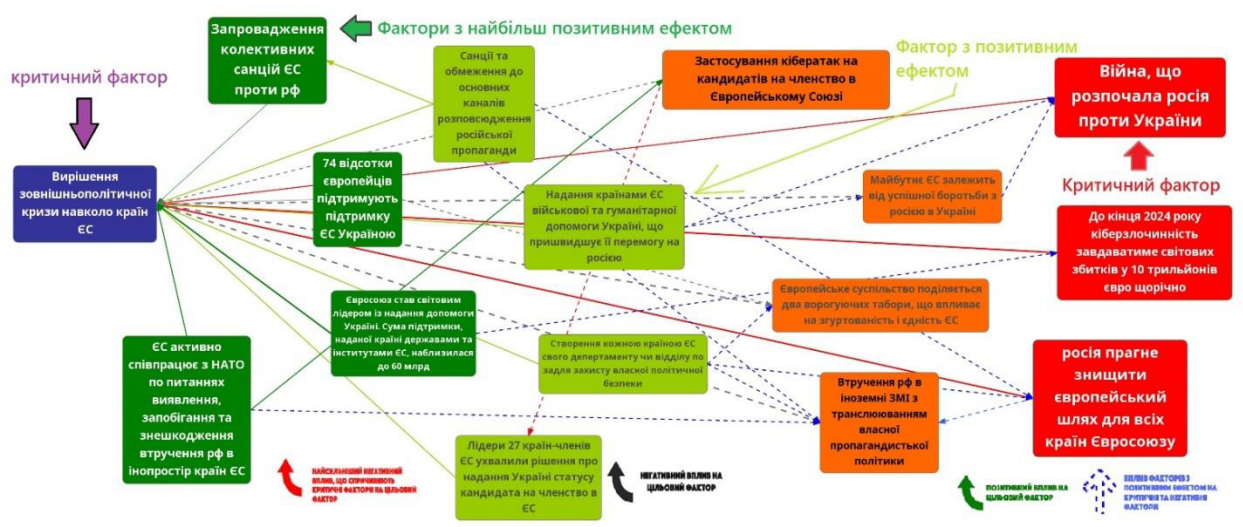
критичний фактор

Вирішення зовнішньополітичної кризи навколо країн ЄС

Запровадження колективних санцій ЄС проти рф

Фактори з найбільш позитивним ефектом

Санції та обмеження до основних каналів розповсюдження російської пропаганди

Застосування кібератак на кандидатів на членство в Європейському Союзі

Фактор з позитивним ефектом

Війна, що розпочала росія проти України

Критичний фактор

74 відсотки європейців підтримують підтримку ЄС Україною

Надання країнами ЄС військової та гуманітарної допомоги Україні, що пришвидшує її перемогу на росією

Майбутнє ЄС залежить від успішної боротьби з росією в Україні

До кінця 2024 року кіберзлочинність завдаватиме світових збитків у 10 трильйонів євро щорічно

Євросоюз став світовим лідером із надання допомоги Україні. Сума підтримки, наданої країні державами та інститутами ЄС, наблизилася до 60 млрд

Європейське суспільство поділяється два ворогуючих табори, що впливає на згуртованість і єдність ЄС

ЄС активно співпрацює з НАТО по питаннях виявлення, запобігання та знешкодження втручання рф в інопростір країн ЄС

Створення кожною країною ЄС свого департаменту чи відділу по задля захисту власної політичної безпеки

росія прагне знищити європейський шлях для всіх країн Євросоюзу

Втручання рф в іноземні ЗМІ з транслюванням власної пропагандистської політики

Лідери 27 країн-членів ЄС ухвалили рішення про надання Україні статусу кандидата на членство в ЄС

НАЙСИЛЬНІШИЙ НЕГАТИВНИЙ ВПЛИВ, ЩО СПРИЧИНЮЮТЬ КРИТИЧНІ ФАКТОРИ НА ЦІЛЬОВИЙ ФАКТОР

НЕГАТИВНИЙ ВПЛИВ НА ЦІЛЬОВИЙ ФАКТОР

ПОЗИТИВНИЙ ВПЛИВ НА ЦІЛЬОВИЙ ФАКТОР

ВПЛИВ ФАКТОРІВ З ПОЗИТИВНИМ ЕФЕКТОМ НА КРИТИЧНІ ТА НЕГАТИВНІ ФАКТОРИ